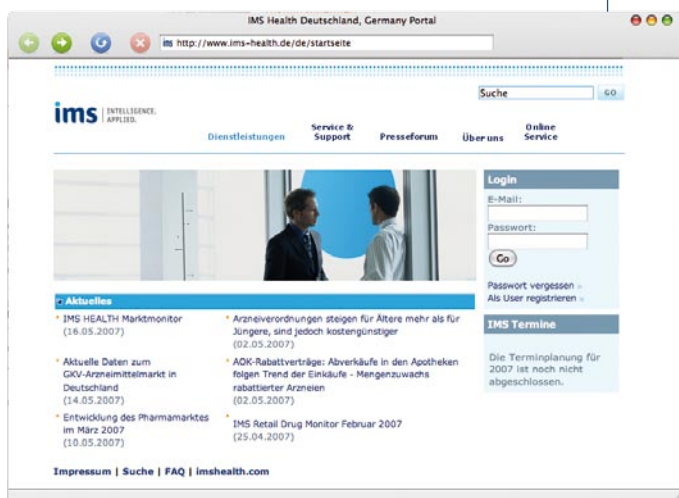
IMS Health Deutschland, Germany Portal

ims http://www.ims-health.de/de/startseite

Suche GO

ims INTELLIGENCE. APPLIED.

Dienstleistungen
Service & Support
Presseforum
Über uns
Online Service

Login
E-Mail:
Passwort:
Go
Passwort vergessen
Als User registrieren

Aktuelles

IMS HEALTH Marktmonitor
(16.05.2007)

Aktuelle Daten zum GKV-Arzneimittelmarkt in Deutschland
(14.05.2007)

Entwicklung des Pharmamarktes im März 2007
(10.05.2007)

Arzneiverordnungen steigen für Ältere mehr als für Jüngere, sind jedoch kostengünstiger
(02.05.2007)

AOK-Rabattverträge: Abverkäufe in den Apotheken folgen Trend der Einkäufe - Mengenzuwachs rabattierter Arzneien
(02.05.2007)

IMS Retail Drug Monitor Februar 2007
(25.04.2007)

IMS Termine

Die Terminplanung für 2007 ist noch nicht abgeschlossen.

Impressum | Suche | FAQ | imshealth.com